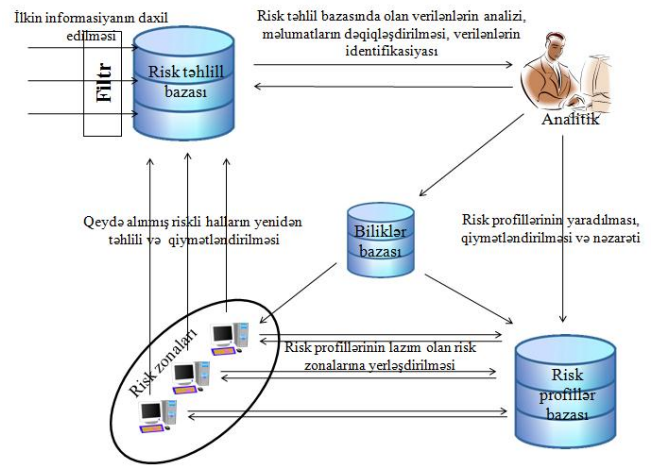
İlkin informasiyanın daxil edilməsi

Filtr

Risk təhlili bazası

Risk təhlil bazasında olan verilənlərin analizi, məlumatların dəqiqləşdirilməsi, verilənlərin identifikasiyası

Analitik

Qeydə alınmış riskli halların yenidən təhlili və qiymətləndirilməsi

Biliklər bazası

Risk profillərinin yaradılması, qiymətləndirilməsi və nəzarəti

Risk zonaları

Risk profillərinin lazım olan risk zonalarına yerləşdirilməsi

Risk profillər bazası